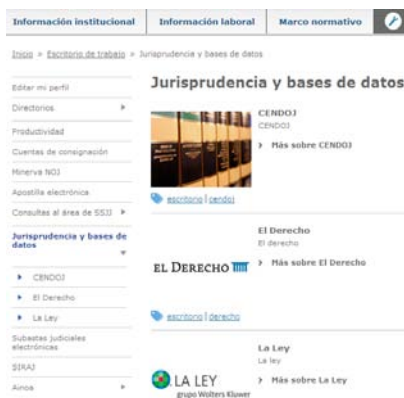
Información institucional | Información laboral | Marco normativo

Inicio » Escritorio de trabajo » Jurisprudencia y bases de datos

Editar mi perfil
Directorios
Productividad
Cuentas de consignación
Minerva NOJ
Apostilla electrónica
Consultas al área de SSJJ
Jurisprudencia y bases de datos
CENDOJ
El Derecho
La Ley
Subastas judiciales electrónicas
SIRAJ
Ainoa

Jurisprudencia y bases de datos

CENDOJ
CENDOJ
› Más sobre CENDOJ
escritorio | cendoj

El Derecho
El derecho
EL DERECHO
› Más sobre El Derecho
escritorio | derecho

La Ley
La ley
LA LEY
grupo Wolters Kluwer
› Más sobre La Ley